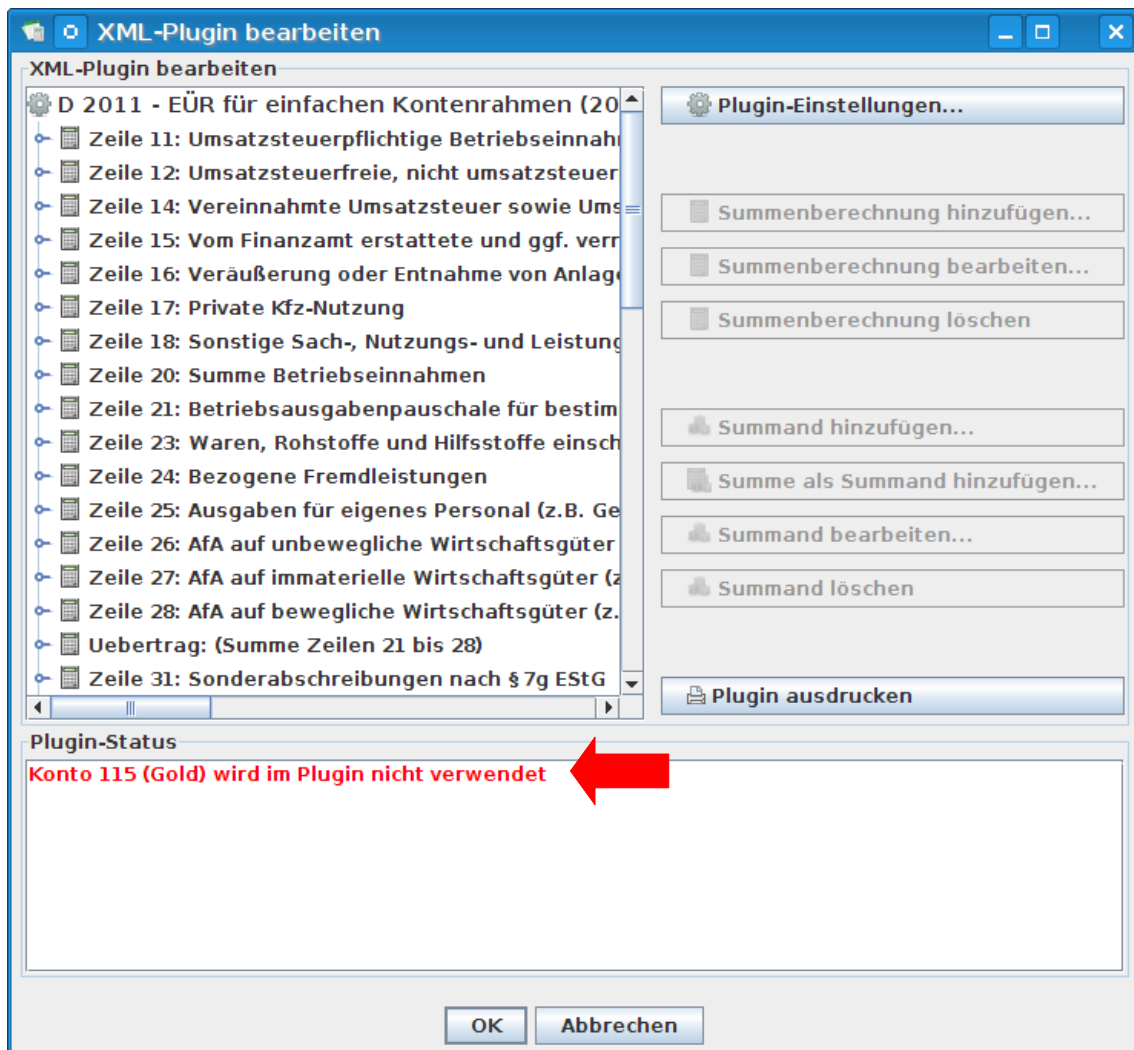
XML-Plugin bearbeiten

XML-Plugin bearbeiten

D 2011 - EÜR für einfachen Kontenrahmen (20
Zeile 11: Umsatzsteuerpflichtige Betriebseinnah
Zeile 12: Umsatzsteuerfreie, nicht umsatzsteuer
Zeile 14: Vereinnahmte Umsatzsteuer sowie Ums
Zeile 15: Vom Finanzamt erstattete und ggf. verr
Zeile 16: Veräußerung oder Entnahme von Anlage
Zeile 17: Private Kfz-Nutzung
Zeile 18: Sonstige Sach-, Nutzungs- und Leistung
Zeile 20: Summe Betriebseinnahmen
Zeile 21: Betriebsausgabenpauschale für bestim
Zeile 23: Waren, Rohstoffe und Hilfsstoffe einsch
Zeile 24: Bezogene Fremdleistungen
Zeile 25: Ausgaben für eigenes Personal (z.B. Ge
Zeile 26: AfA auf unbewegliche Wirtschaftsgüter
Zeile 27: AfA auf immaterielle Wirtschaftsgüter (z
Zeile 28: AfA auf bewegliche Wirtschaftsgüter (z.
Uebertrag: (Summe Zeilen 21 bis 28)
Zeile 31: Sonderabschreibungen nach § 7g EStG

Plugin-Einstellungen...
Summenberechnung hinzufügen...
Summenberechnung bearbeiten...
Summenberechnung löschen
Summand hinzufügen...
Summe als Summand hinzufügen...
Summand bearbeiten...
Summand löschen
Plugin ausdrucken

Plugin-Status
Konto 115 (Gold) wird im Plugin nicht verwendet

OK
Abbrechen